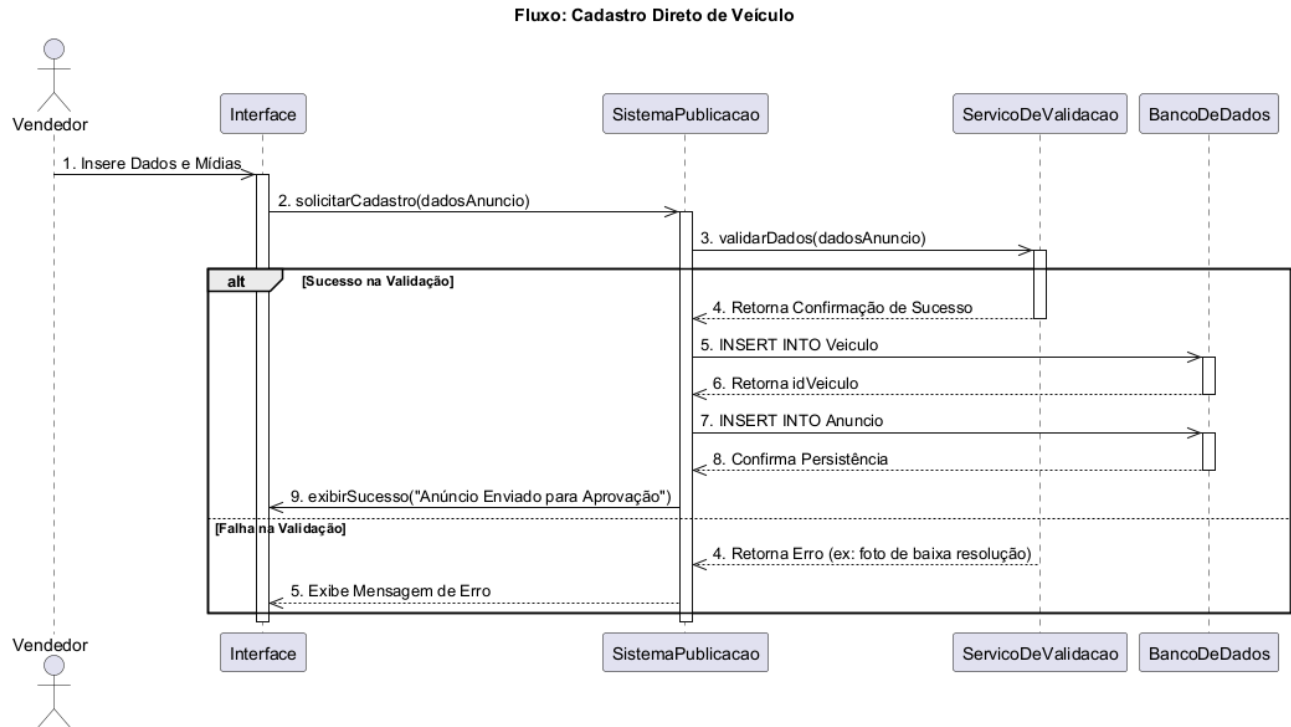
Fluxo: Cadastro Direto de Veículo

Vendedor

Interface

SistemaPublicacao

ServicoDeValidacao

BancoDeDados

1. Insere Dados e Mídias

2. solicitarCadastro(dadosAnuncio)

3. validarDados(dadosAnuncio)

alt

[Sucesso na Validação]

4. Retorna Confirmação de Sucesso

5. INSERT INTO Veiculo

6. Retorna idVeiculo

7. INSERT INTO Anuncio

8. Confirma Persistência

9. exibirSucesso("Anúncio Enviado para Aprovação")

[Falha na Validação]

4. Retorna Erro (ex: foto de baixa resolução)

5. Exibe Mensagem de Erro

Vendedor

Interface

SistemaPublicacao

ServicoDeValidacao

BancoDeDados